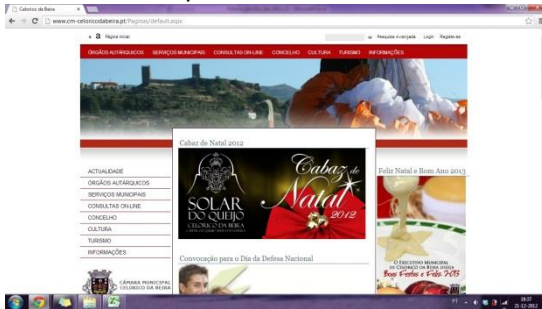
Celorico da Beira ×

www.cm-celoricodabeira.pt/Paginas/default.aspx

Página Inicial

Pesquisa Avançada Login Registe-se

ÓRGÃOS AUTÁRQUICOS SERVIÇOS MUNICIPAIS CONSULTAS ON-LINE CONCELHO CULTURA TURISMO INFORMAÇÕES

Cabaz de Natal 2012

SOLAR DO QUEIJO

CELORICO DA BEIRA

Cabaz de Natal 2012

Feliz Natal e Bom Ano 2013

ACTUALIDADE
ÓRGÃOS AUTÁRQUICOS
SERVIÇOS MUNICIPAIS
CONSULTAS ON-LINE
CONCELHO
CULTURA
TURISMO
INFORMAÇÕES

CÂMARA MUNICIPAL CELORICO DA BEIRA

Convocação para o Dia da Defesa Nacional

O EXECUTIVO MUNICIPAL DE CELORICO DA BEIRA DESEJA

Boas Festas e Feliz 2013

18:27
21-12-2012